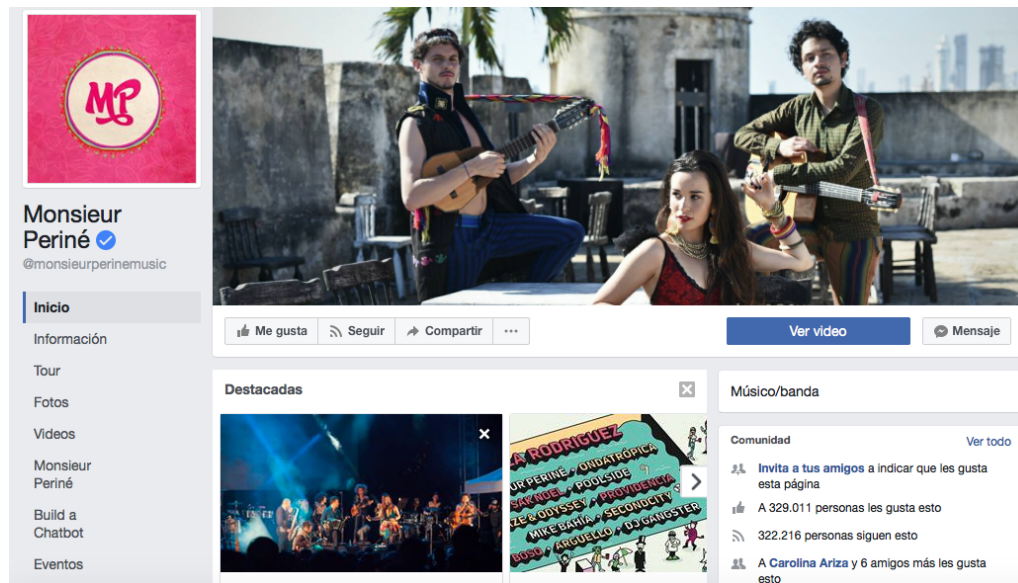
MP

Monsieur Periné

@monsieurperinemusic

Inicio

Información

Tour

Fotos

Videos

Monsieur Periné

Build a Chatbot

Eventos

Me gusta

Seguir

Compartir

...

Ver video

Mensaje

Destacadas

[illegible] RODRIGUEZ
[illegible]UR PERINÉ • ONDATRÓPICA
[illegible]SAK NOEL • POOLSIDE
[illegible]ZE & ODYSSEY • PROVIDENCIA
MIKE BAHÍA • SECONDCITY
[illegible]BOSO • ARGUELLO • DJ GANGSTER

Músico/banda

Comunidad

Ver todo

Invita a tus amigos a indicar que les gusta esta página

A 329.011 personas les gusta esto

322.216 personas siguen esto

A Carolina Ariza y 6 amigos más les gusta esto